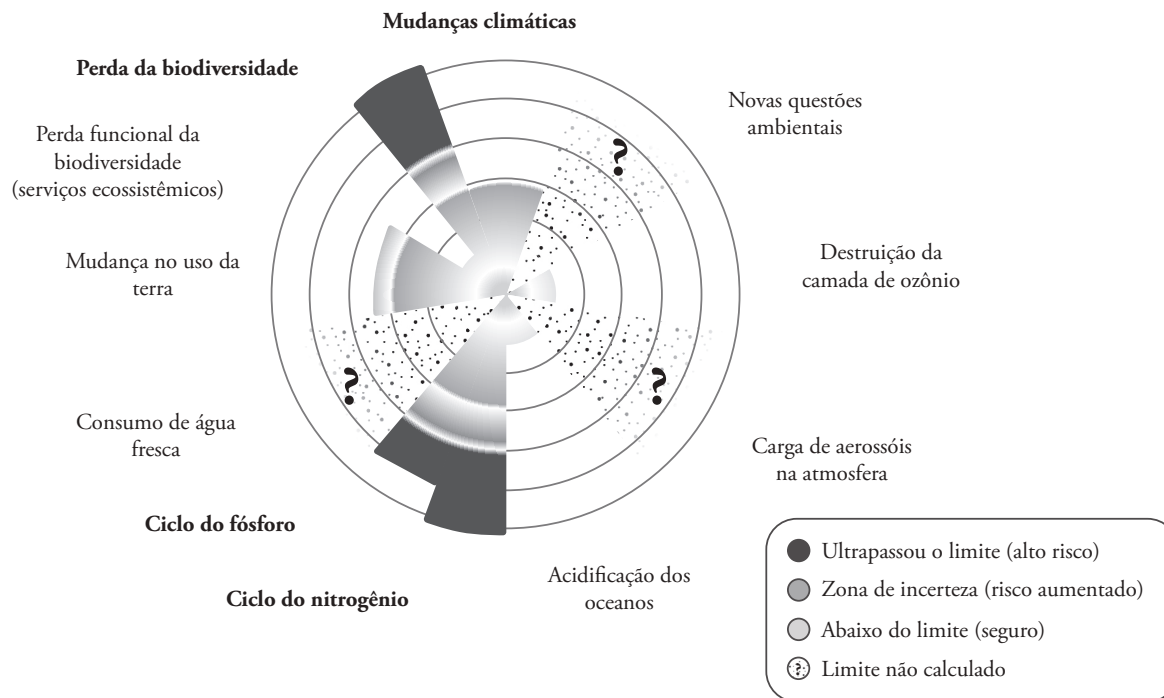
Mudanças climáticas

Perda da biodiversidade

Novas questões ambientais

Perda funcional da biodiversidade (serviços ecossistêmicos)

?

Destruição da camada de ozônio

Mudança no uso da terra

?

?

Consumo de água fresca

Carga de aerossóis na atmosfera

Ciclo do fósforo

Acidificação dos oceanos

Ciclo do nitrogênio

Ultrapassou o limite (alto risco)

Zona de incerteza (risco aumentado)

Abaixo do limite (seguro)

Limite não calculado